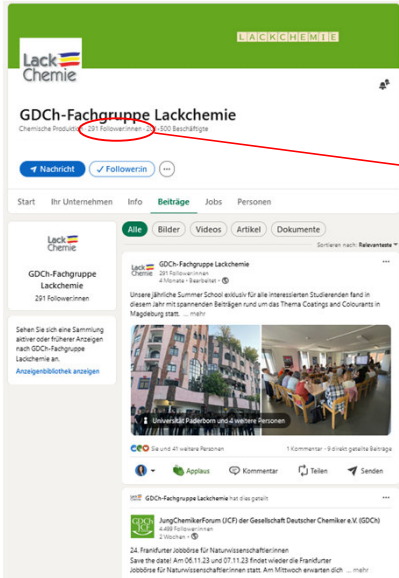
LACKCHEMIE

Lack Chemie

GDCh-Fachgruppe Lackchemie

Chemische Produktion · 291 Follower:innen · 201-500 Beschäftigte

Nachricht

+ Follower:in

...

Start Ihr Unternehmen Info Beiträge Jobs Personen

Lack Chemie

GDCh-Fachgruppe Lackchemie

291 Follower:innen

Sehen Sie sich eine Sammlung aktiver oder früherer Anzeigen nach GDCh-Fachgruppe Lackchemie an.

Anzeigenbibliothek anzeigen

Alle Bilder Videos Artikel Dokumente

Sortieren nach: Relevanteste

GDCh-Fachgruppe Lackchemie
291 Follower:innen
4 Monate · Bearbeitet

Unsere jährliche Summer School exklusiv für alle interessierten Studierenden fand in diesem Jahr mit spannenden Beiträgen rund um das Thema Coatings and Colourants in Magdeburg statt. ... mehr

Universität Paderborn und 4 weitere Personen

Sie und 41 weitere Personen

1 Kommentar · 9 direkt geteilte Beiträge

Applaus Kommentar Teilen Senden

GDCh-Fachgruppe Lackchemie hat dies geteilt

JungChemikerForum (JCF) der Gesellschaft Deutscher Chemiker e.V. (GDCh)
4.499 Follower:innen
2 Wochen

24. Frankfurter Jobbörse für Naturwissenschaftler:innen
Save the date! Am 06.11.23 und 07.11.23 findet wieder die Frankfurter Jobbörse für Naturwissenschaftler:innen statt. Am Mittwoch erwarten dich ... mehr